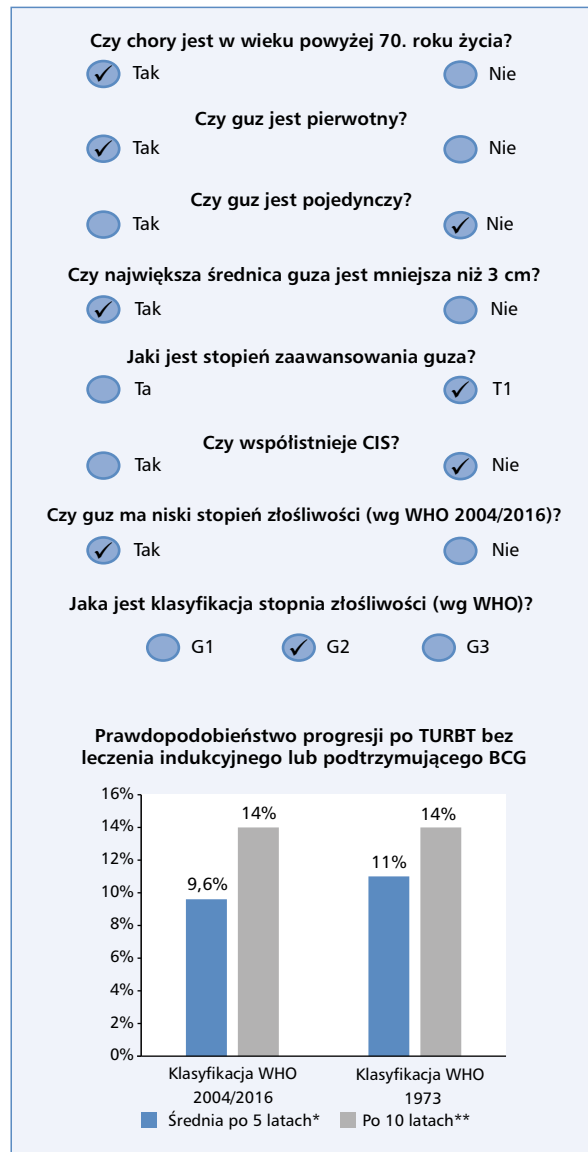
Czy chory jest w wieku powyżej 70. roku życia?

Tak Nie

Czy guz jest pierwotny?

Tak Nie

Czy guz jest pojedynczy?

Tak Nie

Czy największa średnica guza jest mniejsza niż 3 cm?

Tak Nie

Jaki jest stopień zaawansowania guza?

Ta T1

Czy współistnieje CIS?

Tak Nie

Czy guz ma niski stopień złośliwości (wg WHO 2004/2016)?

Tak Nie

Jaka jest klasyfikacja stopnia złośliwości (wg WHO)?

G1 G2 G3

Prawdopodobieństwo progresji po TURBT bez leczenia indukcyjnego lub podtrzymującego BCG

16%
14%
12%
10%
8%
6%
4%
2%
0%

9,6%
14%
11%
14%

Klasyfikacja WHO 2004/2016
Klasyfikacja WHO 1973

Średnia po 5 latach* Po 10 latach**